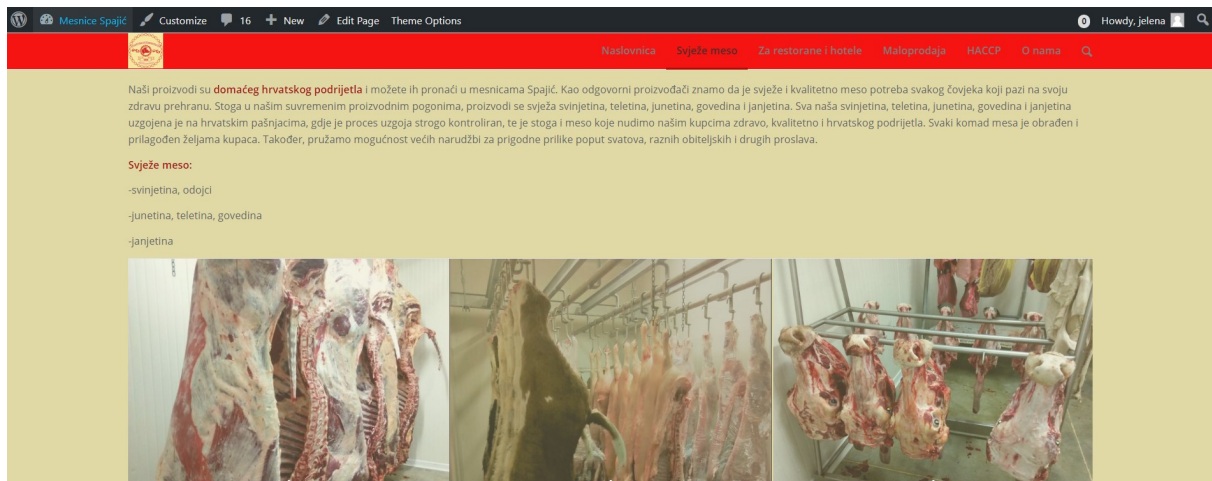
Mesnice Spajić Customize 16 New Edit Page Theme Options

0 Howdy, jelena

Naslovnica Svježe meso Za restorane i hotele Maloprodaja HACCP O nama

Naši proizvodi su domaćeg hrvatskog podrijetla i možete ih pronaći u mesnicama Spajić. Kao odgovorni proizvođači znamo da je svježe i kvalitetno meso potreba svakog čovjeka koji pazi na svoju zdravu prehranu. Stoga u našim suvremenim proizvodnim pogonima, proizvodi se svježa svinjetina, teletina, junetina, govedina i janjetina. Sva naša svinjetina, teletina, junetina, govedina i janjetina uzgojena je na hrvatskim pašnjacima, gdje je proces uzgoja strogo kontroliran, te je stoga i meso koje nudimo našim kupcima zdravo, kvalitetno i hrvatskog podrijetla. Svaki komad mesa je obrađen i prilagođen željama kupaca. Također, pružamo mogućnost većih narudžbi za prigodne prilike poput svatova, raznih obiteljskih i drugih proslava.

Svježe meso:

-svinjetina, odojci

-junetina, teletina, govedina

-janjetina